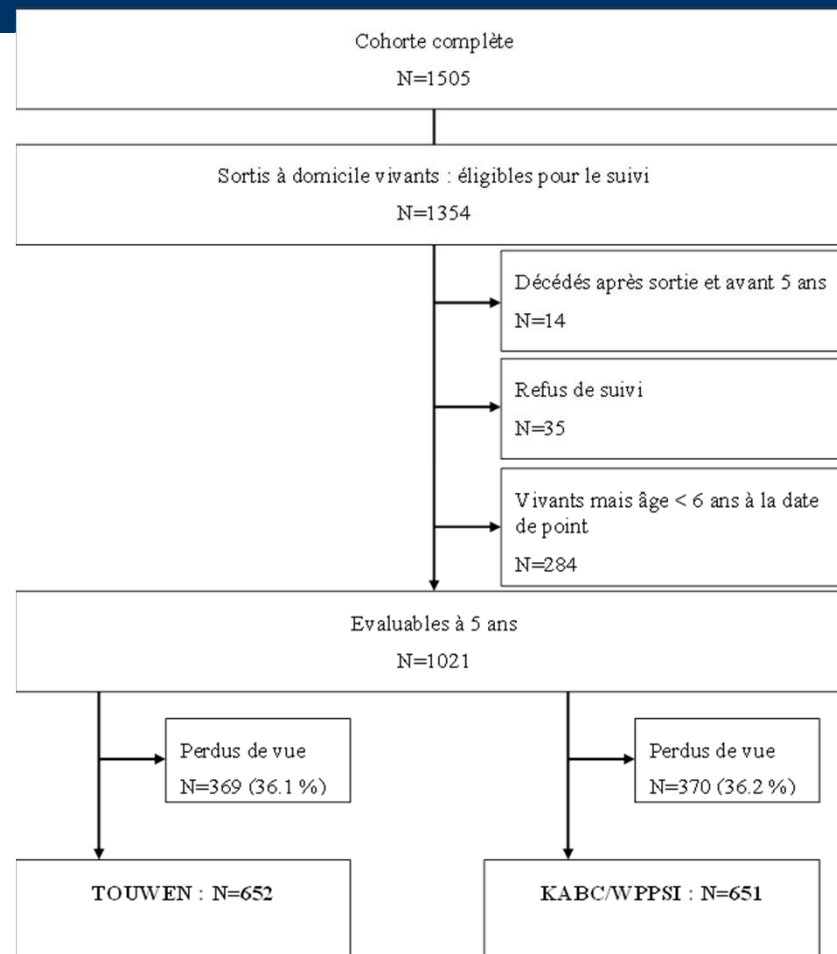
Cohorte complète
N=1505

Sortis à domicile vivants : éligibles pour le suivi
N=1354

Décédés après sortie et avant 5 ans
N=14

Refus de suivi
N=35

Vivants mais âge < 6 ans à la date de point
N=284

Evaluables à 5 ans
N=1021

Perdus de vue
N=369 (36.1 %)

Perdus de vue
N=370 (36.2 %)

TOUWEN : N=652

KABC/WPPSI : N=651